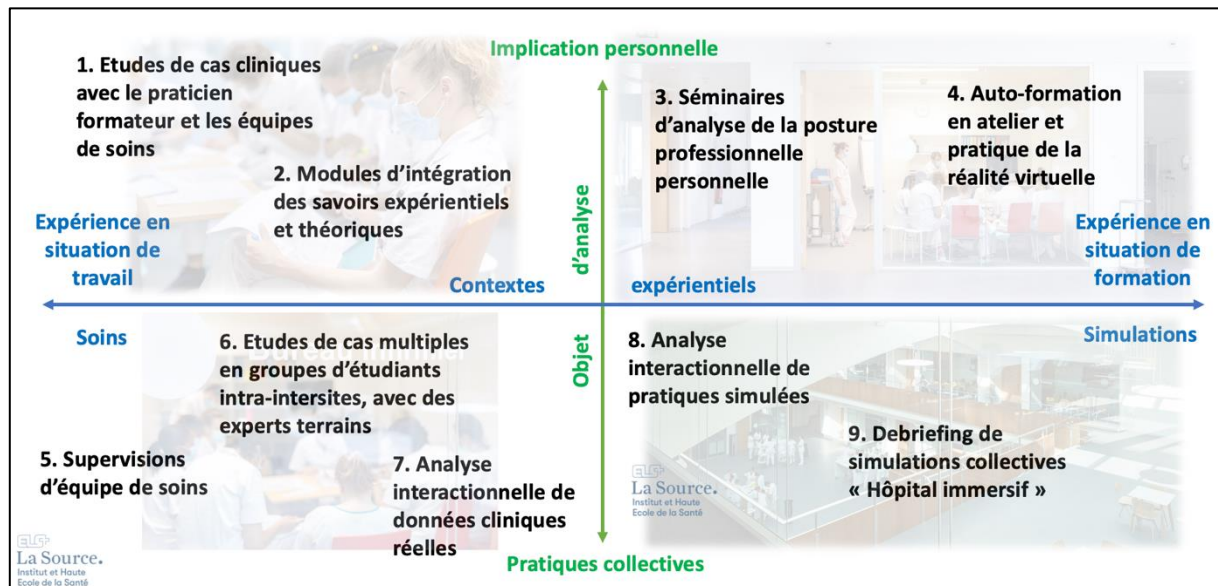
Implication personnelle

1. Etudes de cas cliniques avec le praticien formateur et les équipes de soins

2. Modules d'intégration des savoirs expérientiels et théoriques

3. Séminaires d'analyse de la posture professionnelle personnelle

4. Auto-formation en atelier et pratique de la réalité virtuelle

Expérience en situation de travail

Expérience en situation de formation

d'analyse

Contextes

expérientiels

Soins

Simulations

Objet

Bureau infirmier

6. Etudes de cas multiples en groupes d'étudiants intra-intersites, avec des experts terrains

8. Analyse interactionnelle de pratiques simulées

5. Supervisions d'équipe de soins

7. Analyse interactionnelle de données cliniques réelles

9. Debriefing de simulations collectives « Hôpital immersif »

ELS La Source. Institut et Haute Ecole de la Santé

La Source. Institut et Haute Ecole de la Santé

Pratiques collectives